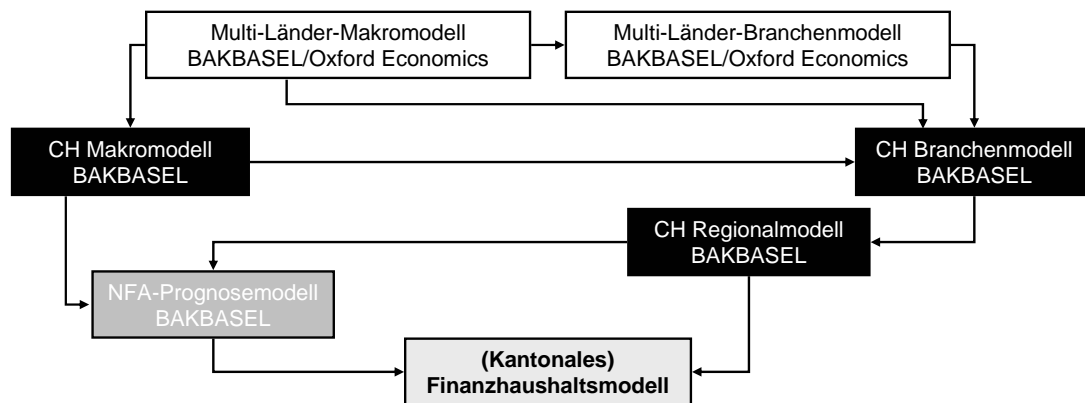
Multi-Länder-Makromodell
BAKBASEL/Oxford Economics

Multi-Länder-Branchenmodell
BAKBASEL/Oxford Economics

CH Makromodell
BAKBASEL

CH Branchenmodell
BAKBASEL

CH Regionalmodell
BAKBASEL

NFA-Prognosemodell
BAKBASEL

(Kantonales)
Finanzhaushaltsmodell